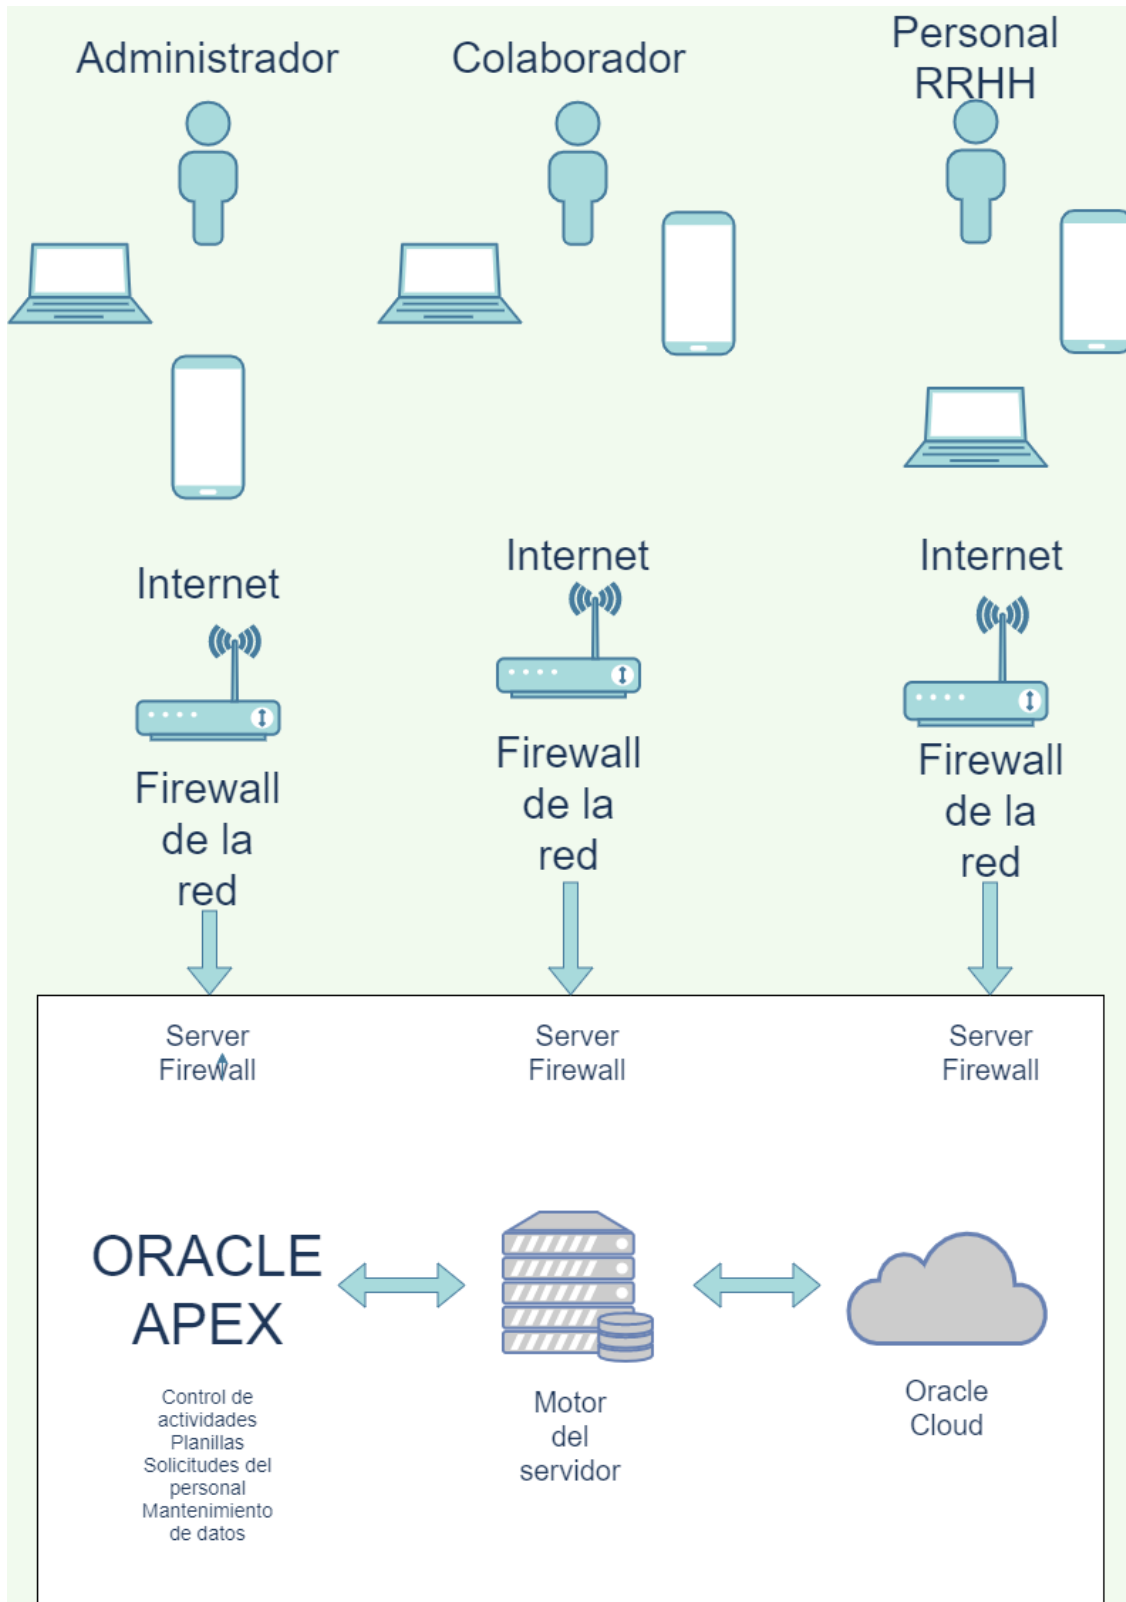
Administrador

Colaborador

Personal RRHH

Internet

Firewall de la red

Internet

Firewall de la red

Internet

Firewall de la red

Server Firewall

Server Firewall

Server Firewall

ORACLE APEX

Control de actividades
Planillas
Solicitudes del personal
Mantenimiento de datos

Motor del servidor

Oracle Cloud